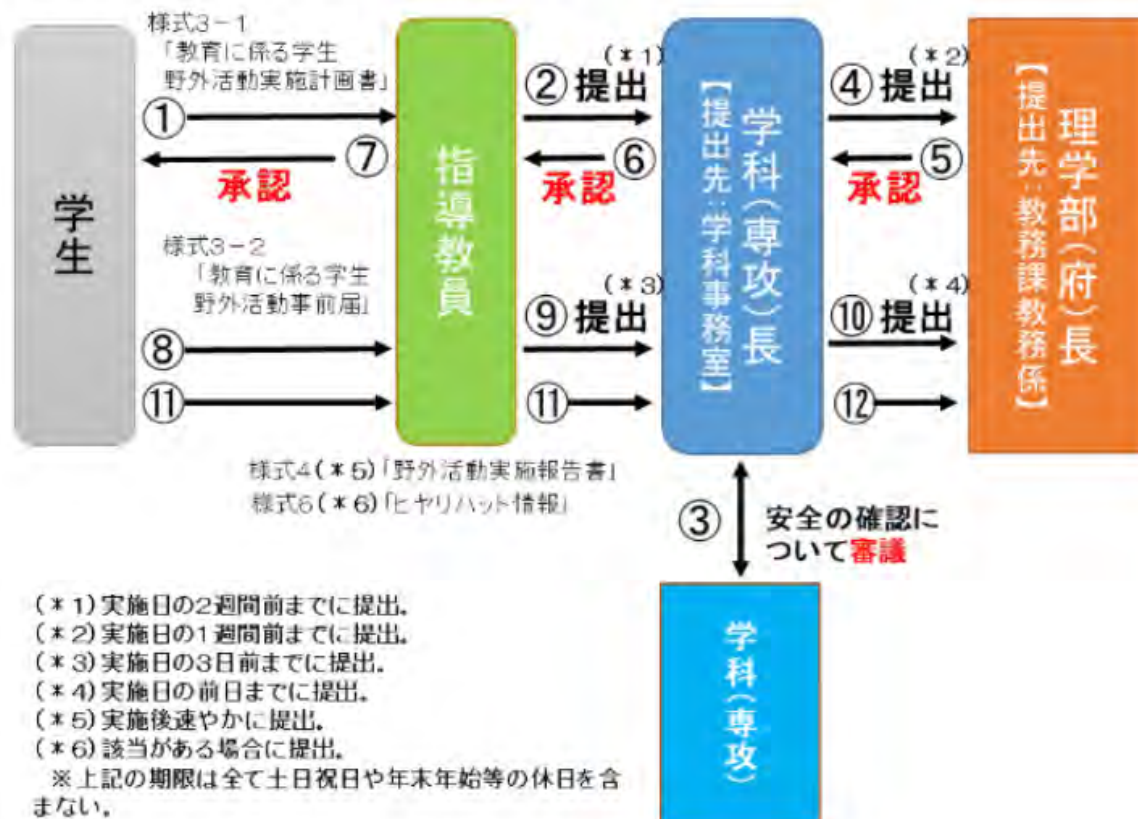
学生

様式3－1
「教育に係る学生野外活動実施計画書」

①

⑦ 承認

様式3－2
「教育に係る学生野外活動事前届」

⑧

⑪

指導教員

(＊1)
② 提出

⑥ 承認

(＊3)
⑨ 提出

⑪

学科（専攻）長
【提出先：学科事務室】

(＊2)
④ 提出

⑤ 承認

(＊4)
⑩ 提出

⑫

理学部（府）長
【提出先：教務課教務係】

様式4（＊5）「野外活動実施報告書」
様式6（＊6）「ヒヤリハット情報」

③ 安全の確認について審議

学科（専攻）

（＊1）実施日の2週間前までに提出。
（＊2）実施日の1週間前までに提出。
（＊3）実施日の3日前までに提出。
（＊4）実施日の前日までに提出。
（＊5）実施後速やかに提出。
（＊6）該当がある場合に提出。
※上記の期限は全て土日祝日や年末年始等の休日を含まない。